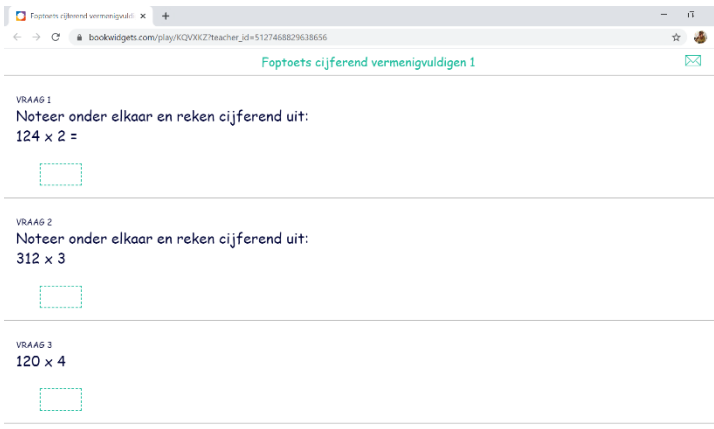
Foptoets cijferend vermenigvuldi ×
+
bookwidgets.com/play/KQVXKZ?teacher_id=5127468829638656

Foptoets cijferend vermenigvuldigen 1

VRAAG 1
Noteer onder elkaar en reken cijferend uit:
124 x 2 =

VRAAG 2
Noteer onder elkaar en reken cijferend uit:
312 x 3

VRAAG 3
120 x 4